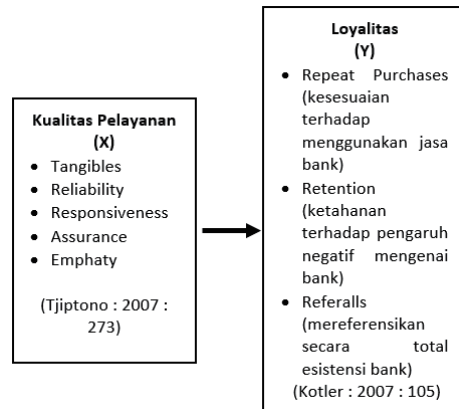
Kualitas Pelayanan
(X)

- Tangibles
- Reliability
- Responsiveness
- Assurance
- Emphaty

(Tjiptono : 2007 : 273)

Loyalitas
(Y)

- Repeat Purchases (kesesuaian terhadap menggunakan jasa bank)
- Retention (ketahanan terhadap pengaruh negatif mengenai bank)
- Referalls (mereferensikan secara total esistensi bank)

(Kotler : 2007 : 105)